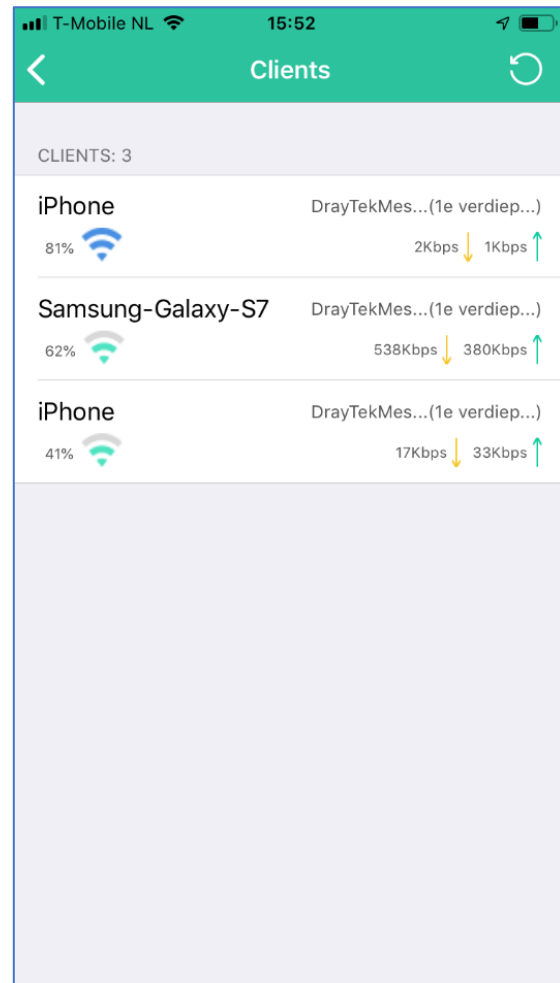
T-Mobile NL 15:52

Clients

CLIENTS: 3

iPhone DrayTekMes...(1e verdiep...)
81% 2Kbps 1Kbps

Samsung-Galaxy-S7 DrayTekMes...(1e verdiep...)
62% 538Kbps 380Kbps

iPhone DrayTekMes...(1e verdiep...)
41% 17Kbps 33Kbps